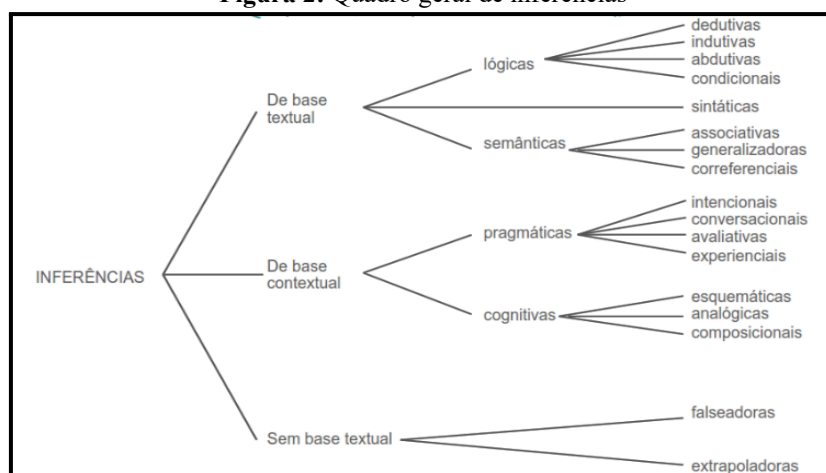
Figura 2: Quadro geral de inferências

INFERÊNCIAS

De base textual

lógicas

dedutivas
indutivas
abdutivas
condicionais

sintáticas

semânticas

associativas
generalizadoras
correferenciais

De base contextual

pragmáticas

intencionais
conversacionais
avaliativas
experienciais

cognitivas

esquemáticas
analógicas
composicionais

Sem base textual

falseadoras

extrapoladoras